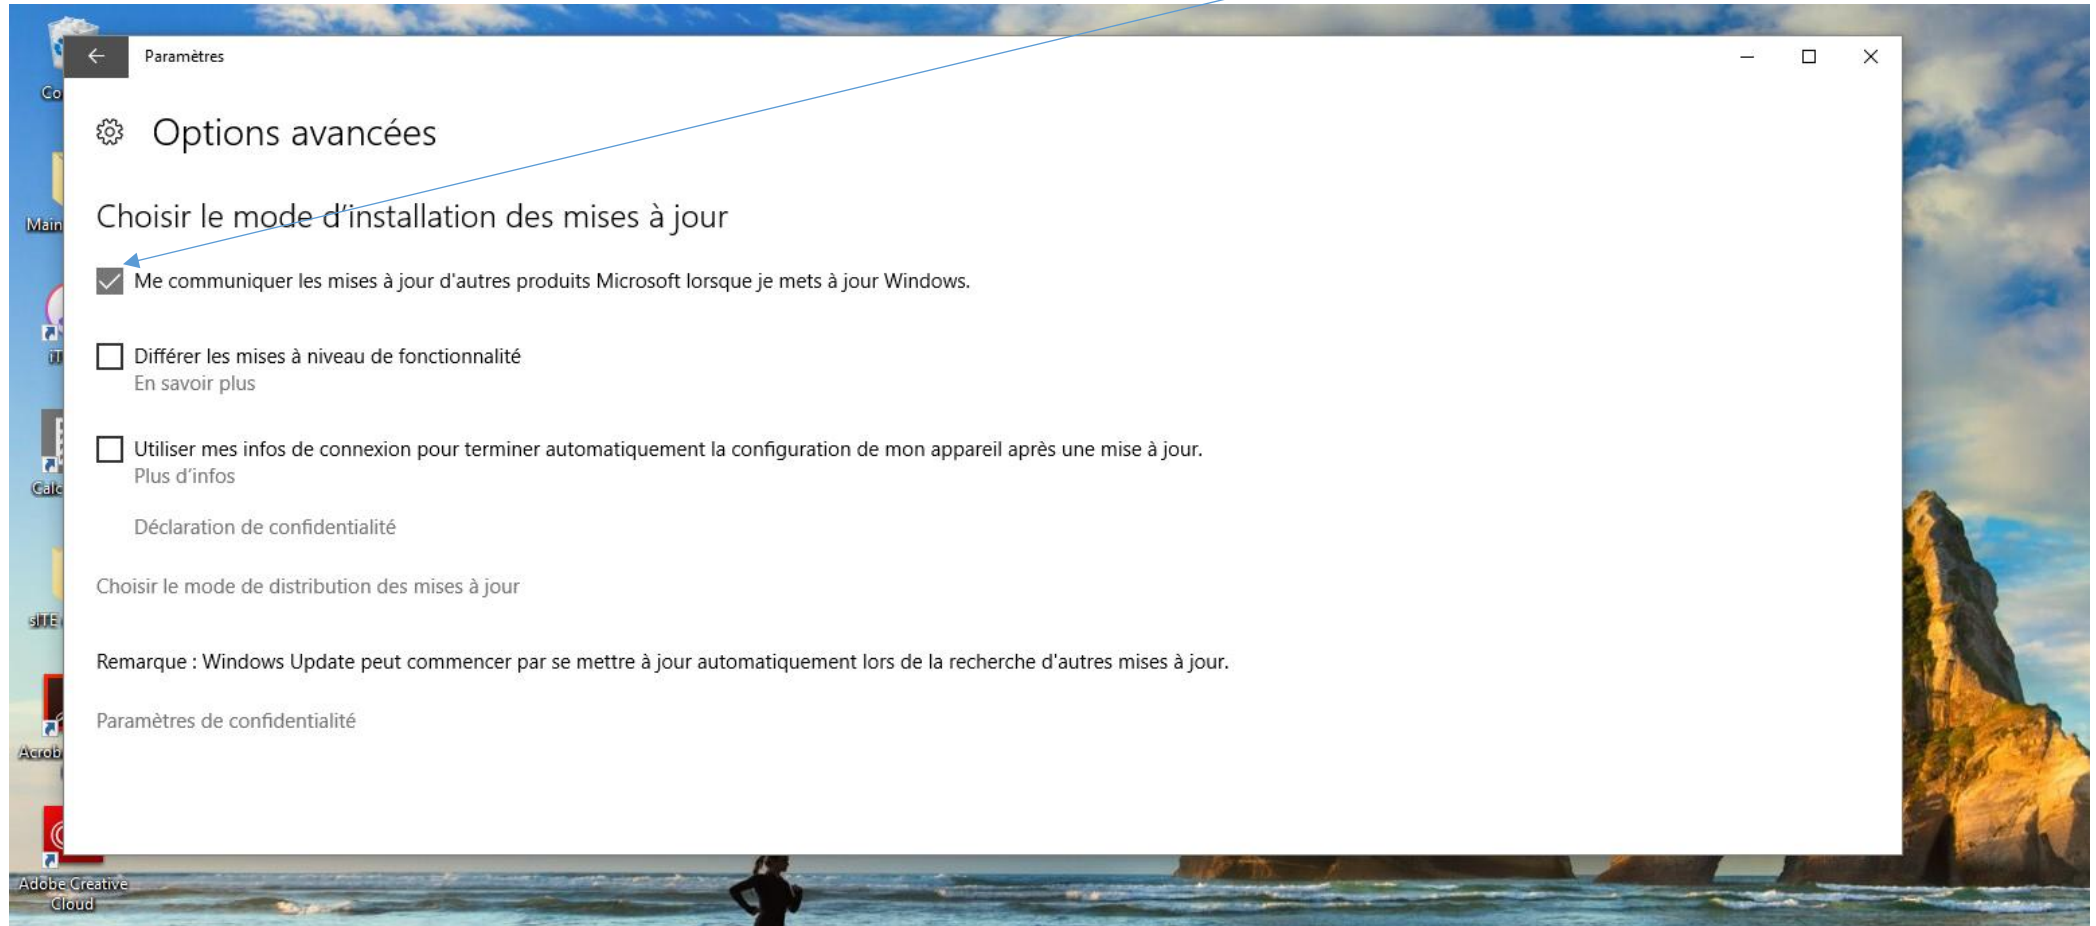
Co

Main

iT

Calc

siTE

Acrob

Adobe Creative Cloud

Paramètres

Options avancées

Choisir le mode d'installation des mises à jour

Me communiquer les mises à jour d'autres produits Microsoft lorsque je mets à jour Windows.

Différer les mises à niveau de fonctionnalité
En savoir plus

Utiliser mes infos de connexion pour terminer automatiquement la configuration de mon appareil après une mise à jour.
Plus d'infos

Déclaration de confidentialité

Choisir le mode de distribution des mises à jour

Remarque : Windows Update peut commencer par se mettre à jour automatiquement lors de la recherche d'autres mises à jour.

Paramètres de confidentialité